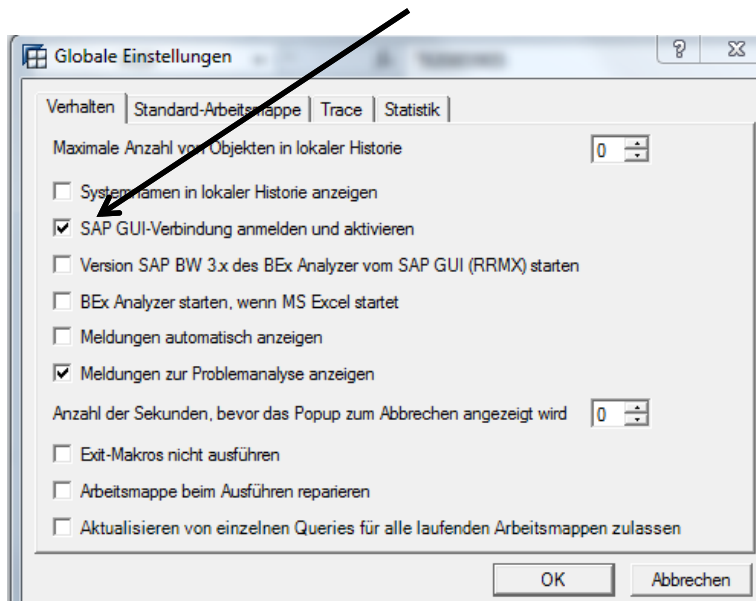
Globale Einstellungen

?

Verhalten | Standard-Arbeitsmappe | Trace | Statistik

Maximale Anzahl von Objekten in lokaler Historie 0

☐ Systemnamen in lokaler Historie anzeigen

☑ SAP GUI-Verbindung anmelden und aktivieren

☐ Version SAP BW 3.x des BEx Analyzer vom SAP GUI (RRMX) starten

☐ BEx Analyzer starten, wenn MS Excel startet

☐ Meldungen automatisch anzeigen

☑ Meldungen zur Problemanalyse anzeigen

Anzahl der Sekunden, bevor das Popup zum Abbrechen angezeigt wird 0

☐ Exit-Makros nicht ausführen

☐ Arbeitsmappe beim Ausführen reparieren

☐ Aktualisieren von einzelnen Queries für alle laufenden Arbeitsmappen zulassen

OK Abbrechen